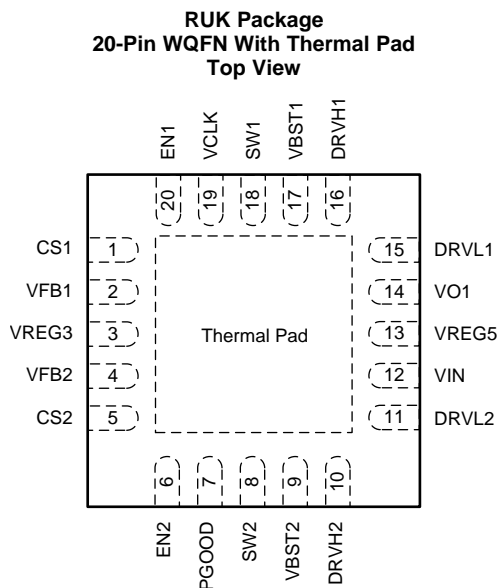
RUK Package
20-Pin WQFN With Thermal Pad
Top View

EN1 VCLK SW1 VBST1 DRVH1

20 19 18 17 16

CS1 1
VFB1 2
VREG3 3
VFB2 4
CS2 5

Thermal Pad

15 DRVL1
14 VO1
13 VREG5
12 VIN
11 DRVL2

6 7 8 9 10

EN2 PGOOD SW2 VBST2 DRVH2